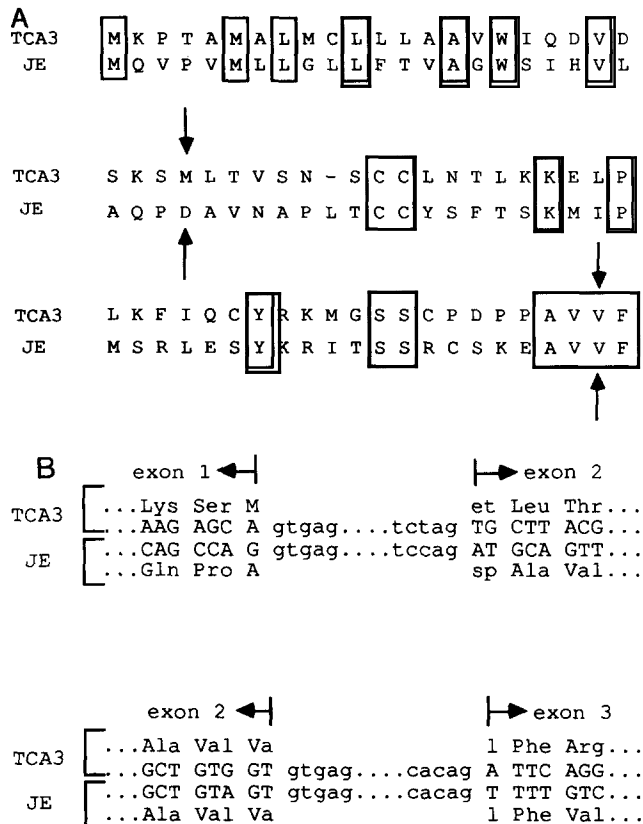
A

TCA3 M K P T A M A L M C L L L A A V W I Q D V D
JE M Q V P V M L L G L L F T V A G W S I H V L

TCA3 S K S M L T V S N - S C C L N T L K K E L P
JE A Q P D A V N A P L T C C Y S F T S K M I P

TCA3 L K F I Q C Y R K M G S S C P D P P A V V F
JE M S R L E S Y K R I T S S R C S K E A V V F

B

exon 1 exon 2

TCA3 ...Lys Ser M et Leu Thr...
...AAG AGC A gtgag....tctag TG CTT ACG...
JE ...CAG CCA G gtgag....tccag AT GCA GTT...
...Gln Pro A sp Ala Val...

exon 2 exon 3

TCA3 ...Ala Val Va l Phe Arg...
...GCT GTG GT gtgag....cacag A TTC AGG...
JE ...GCT GTA GT gtgag....cacag T TTT GTC...
...Ala Val Va l Phe Val...